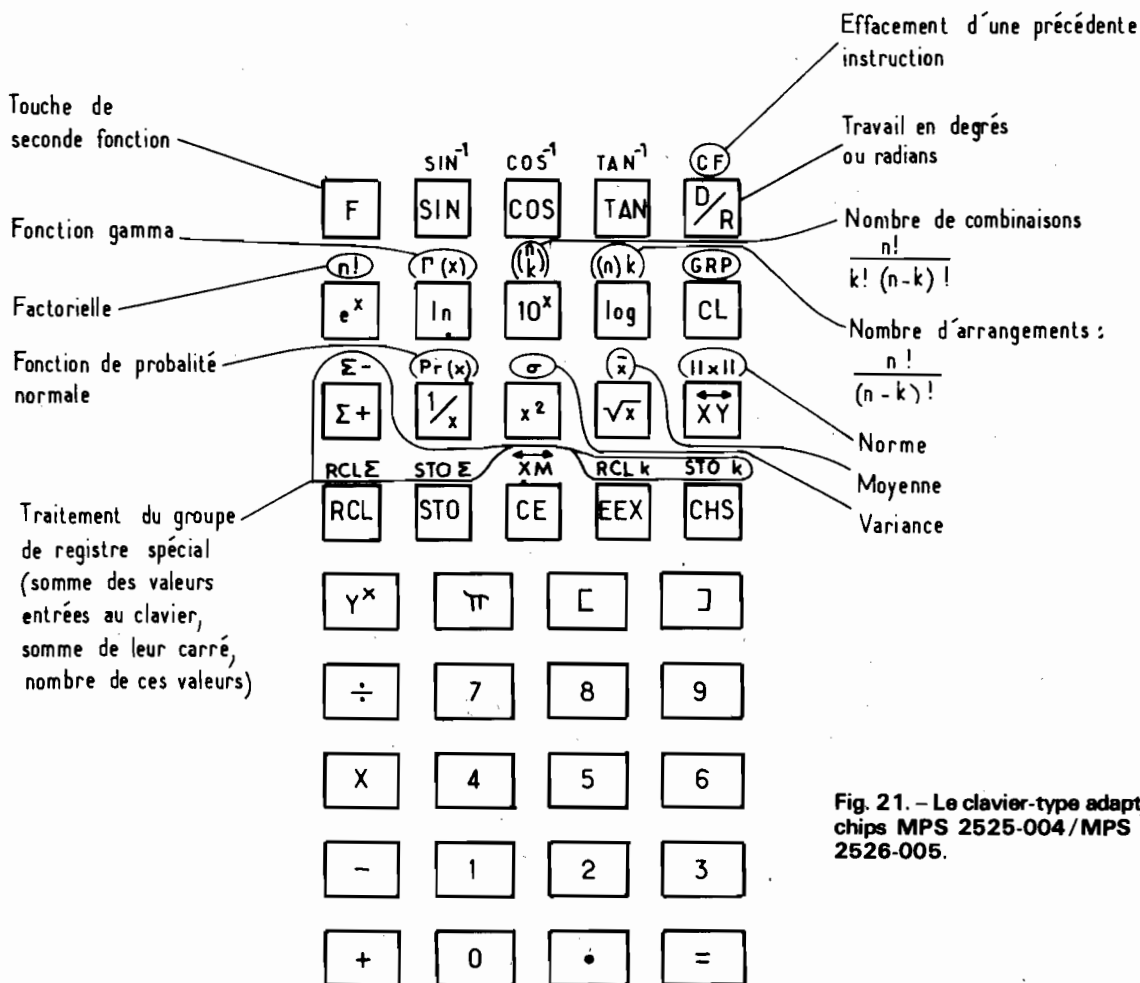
Effacement d´une précédente instruction

Touche de seconde fonction

Travail en degrés ou radians

$SIN^{-1}$ $COS^{-1}$ $TAN^{-1}$ CF

F SIN COS TAN D/R

Fonction gamma

Nombre de combinaisons $\frac{n!}{k!\ (n-k)!}$

n! $\Gamma(x)$ $\binom{n}{k}$ (n) k GRP

Factorielle

$e^x$ ln $10^x$ log CL

Nombre d´arrangements : $\frac{n!}{(n-k)!}$

Fonction de probalité normale

$\Sigma-$ Pr (x) $\sigma$ $\bar{x}$ ‖x‖

$\Sigma+$ $1/x$ $x^2$ $\sqrt{x}$ XY

Norme

RCL$\Sigma$ STO $\Sigma$ XM RCL k STO k

Moyenne

RCL STO CE EEX CHS

Variance

Traitement du groupe de registre spécial (somme des valeurs entrées au clavier, somme de leur carré, nombre de ces valeurs)

$Y^x$ $\pi$ [ ]

÷ 7 8 9

X 4 5 6

– 1 2 3

+ 0 • =

Fig. 21. – Le clavier-type adapt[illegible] chips MPS 2525-004/MPS 2526-005.